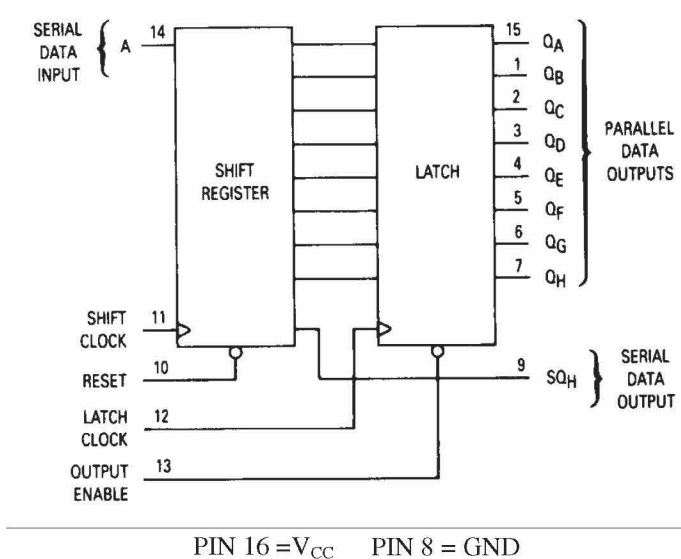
SERIAL DATA INPUT
A
14

SHIFT REGISTER

LATCH

15 $Q_A$
1 $Q_B$
2 $Q_C$
3 $Q_D$
4 $Q_E$
5 $Q_F$
6 $Q_G$
7 $Q_H$

PARALLEL DATA OUTPUTS

SHIFT CLOCK
11

RESET
10

LATCH CLOCK
12

OUTPUT ENABLE
13

9 $SQ_H$

SERIAL DATA OUTPUT

PIN 16 =$V_{CC}$    PIN 8 = GND